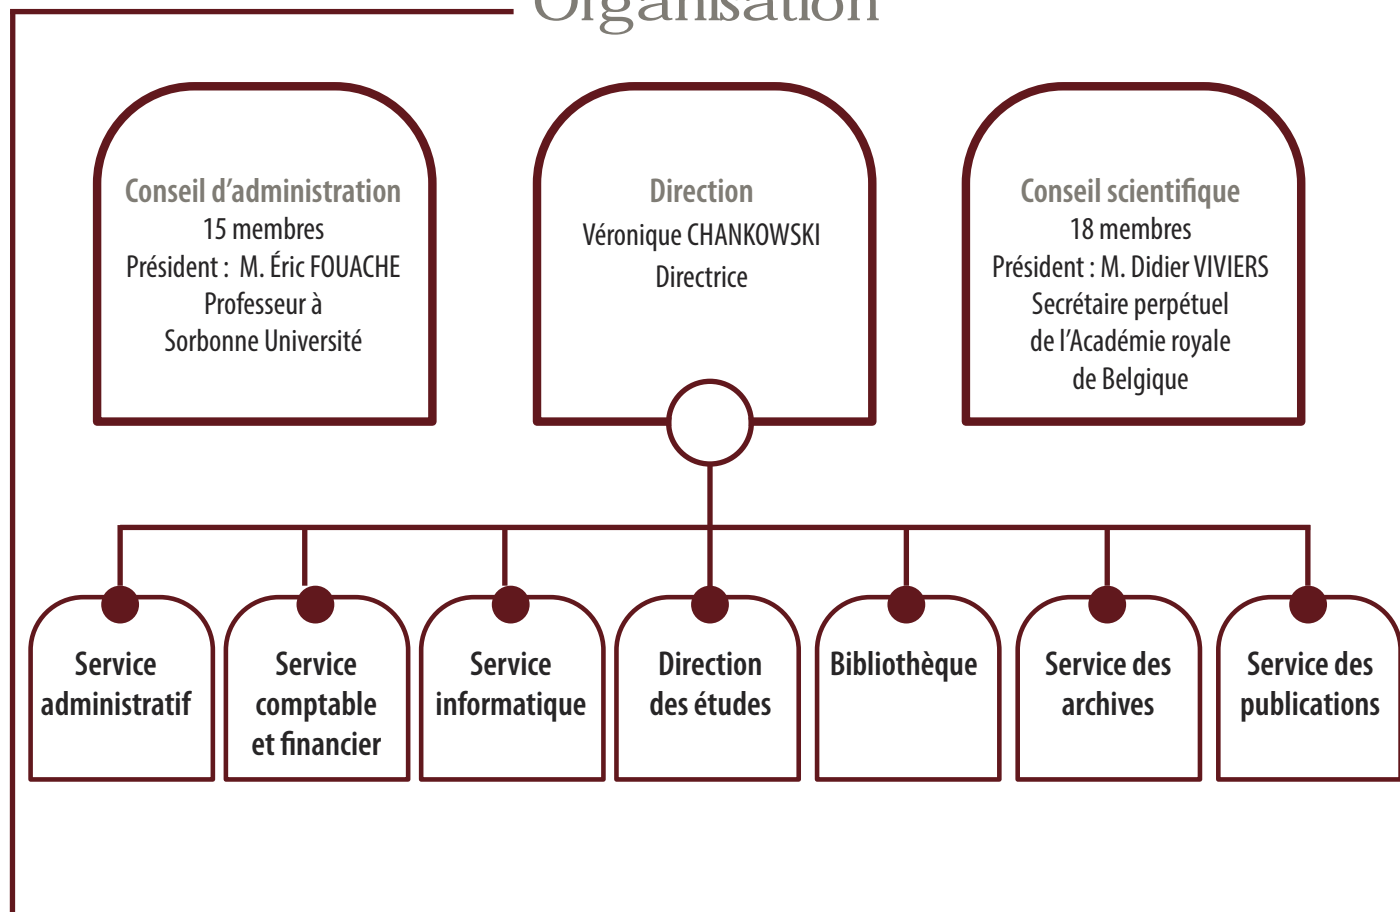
Organisation

Conseil d'administration
15 membres
Président : M. Éric FOUACHE
Professeur à
Sorbonne Université

Direction
Véronique CHANKOWSKI
Directrice

Conseil scientifique
18 membres
Président : M. Didier VIVIERS
Secrétaire perpétuel
de l'Académie royale
de Belgique

Service administratif

Service comptable et financier

Service informatique

Direction des études

Bibliothèque

Service des archives

Service des publications